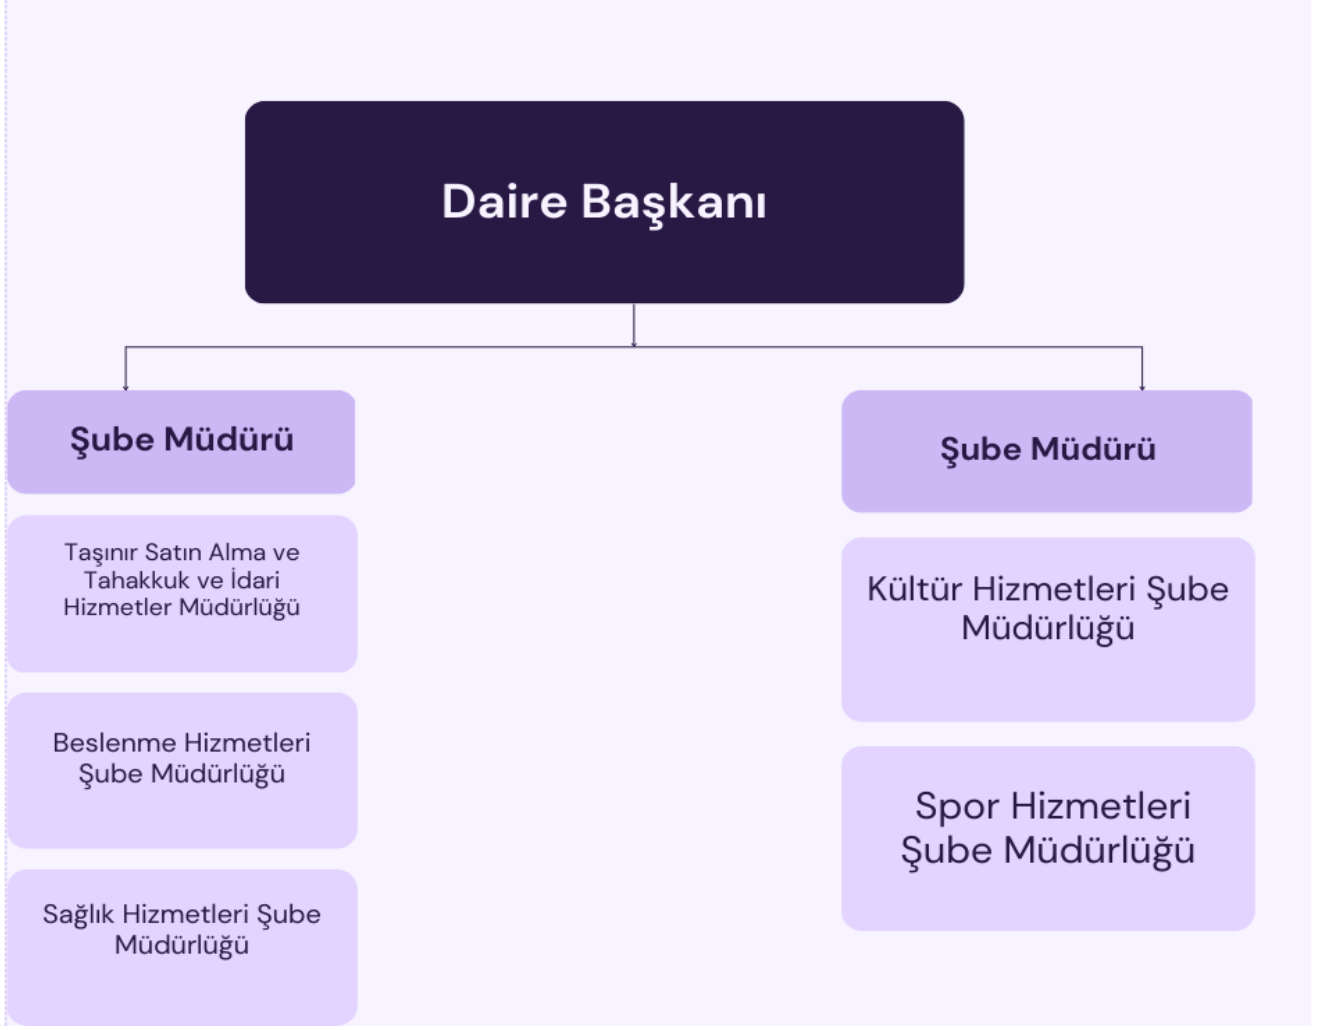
Daire Başkanı

Şube Müdürü

Taşınır Satın Alma ve Tahakkuk ve İdari Hizmetler Müdürlüğü

Beslenme Hizmetleri Şube Müdürlüğü

Sağlık Hizmetleri Şube Müdürlüğü

Şube Müdürü

Kültür Hizmetleri Şube Müdürlüğü

Spor Hizmetleri Şube Müdürlüğü